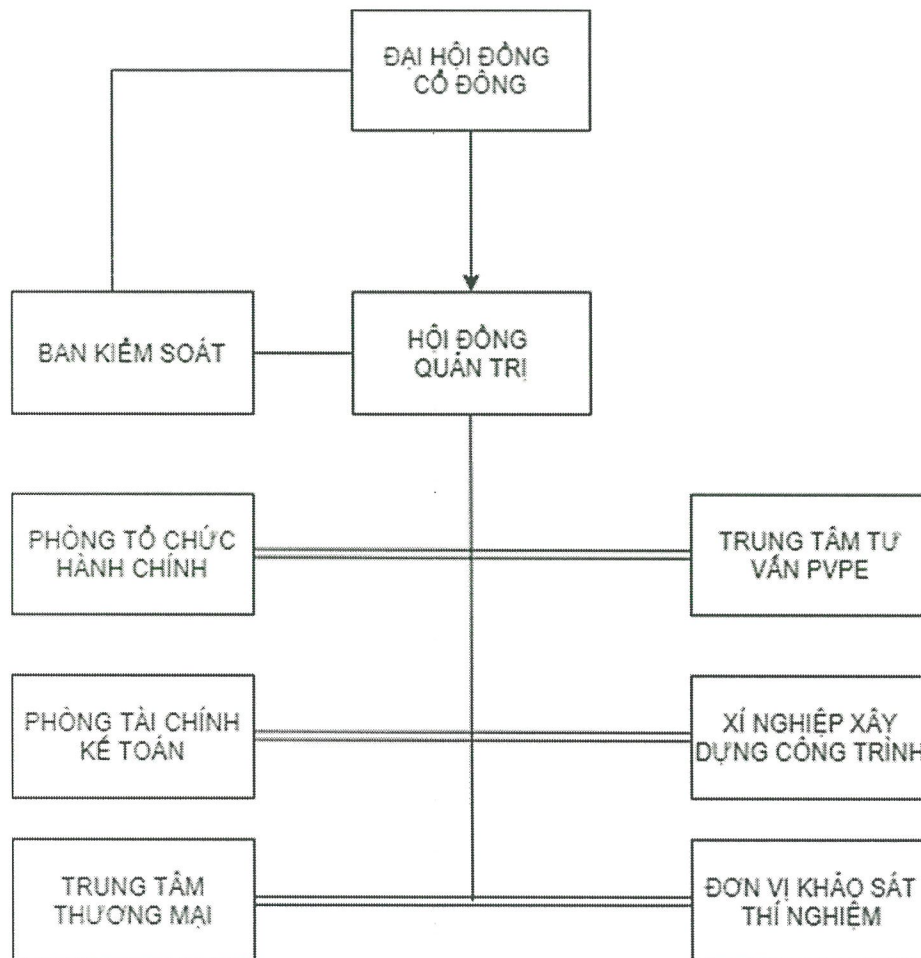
ĐẠI HỘI ĐỒNG CỔ ĐÔNG

BAN KIỂM SOÁT

HỘI ĐỒNG QUẢN TRỊ

PHÒNG TỔ CHỨC HÀNH CHÍNH

TRUNG TÂM TƯ VẤN PVPE

PHÒNG TÀI CHÍNH KẾ TOÁN

XÍ NGHIỆP XÂY DỰNG CÔNG TRÌNH

TRUNG TÂM THƯƠNG MẠI

ĐƠN VỊ KHẢO SÁT THÍ NGHIỆM